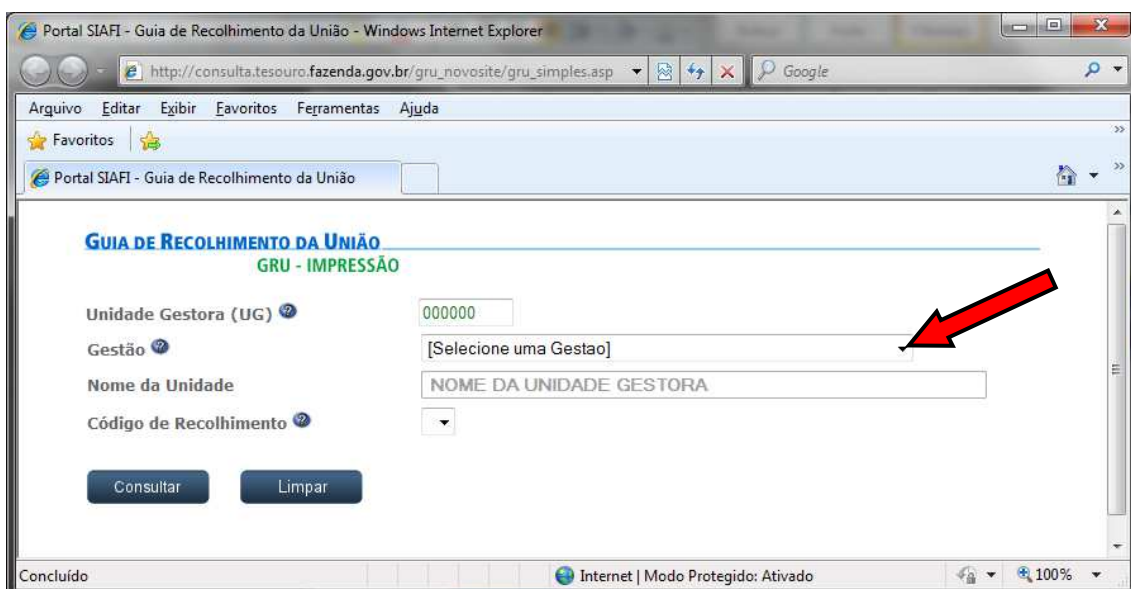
Portal SIAFI - Guia de Recolhimento da União - Windows Internet Explorer

http://consulta.tesouro.fazenda.gov.br/gru_novosite/gru_simples.asp

Google

Arquivo Editar Exibir Favoritos Ferramentas Ajuda

Favoritos

Portal SIAFI - Guia de Recolhimento da União

GUIA DE RECOLHIMENTO DA UNIÃO
GRU - IMPRESSÃO

Unidade Gestora (UG) 000000

Gestão [Selecione uma Gestao]

Nome da Unidade NOME DA UNIDADE GESTORA

Código de Recolhimento

Consultar Limpar

Concluído

Internet | Modo Protegido: Ativado

100%